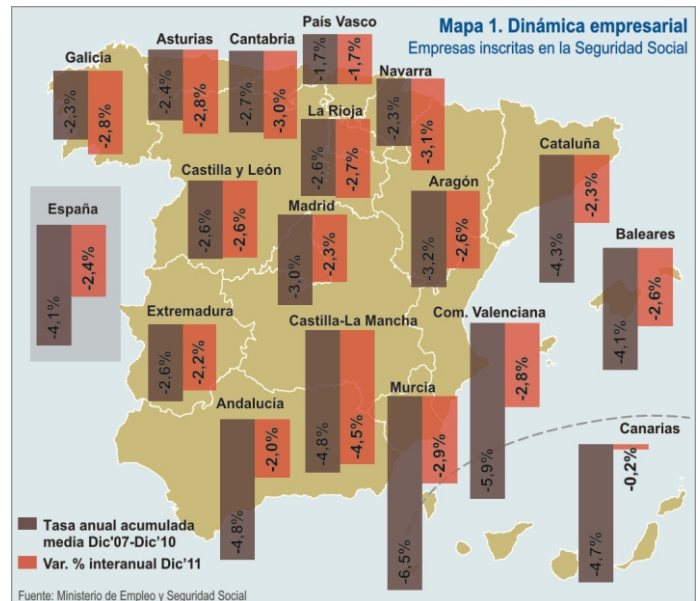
Mapa 1. Dinámica empresarial
Empresas inscritas en la Seguridad Social

Galicia
-2,3%
-2,8%

Asturias
-2,4%
-2,8%

Cantabria
-2,7%
-3,0%

País Vasco
-1,7%
-1,7%

Navarra
-2,3%
-3,1%

La Rioja
-2,6%
-2,7%

Cataluña
-4,3%
-2,3%

Castilla y León
-2,6%
-2,6%

Madrid
-3,0%
-2,3%

Aragón
-3,2%
-2,6%

España
-4,1%
-2,4%

Baleares
-4,1%
-2,6%

Extremadura
-2,6%
-2,2%

Castilla-La Mancha
-4,8%
-4,5%

Com. Valenciana
-5,9%
-2,8%

Andalucía
-4,8%
-2,0%

Murcia
-6,5%
-2,9%

Canarias
-4,7%
-0,2%

Tasa anual acumulada media Dic'07-Dic'10
Var. % interanual Dic'11

Fuente: Ministerio de Empleo y Seguridad Social